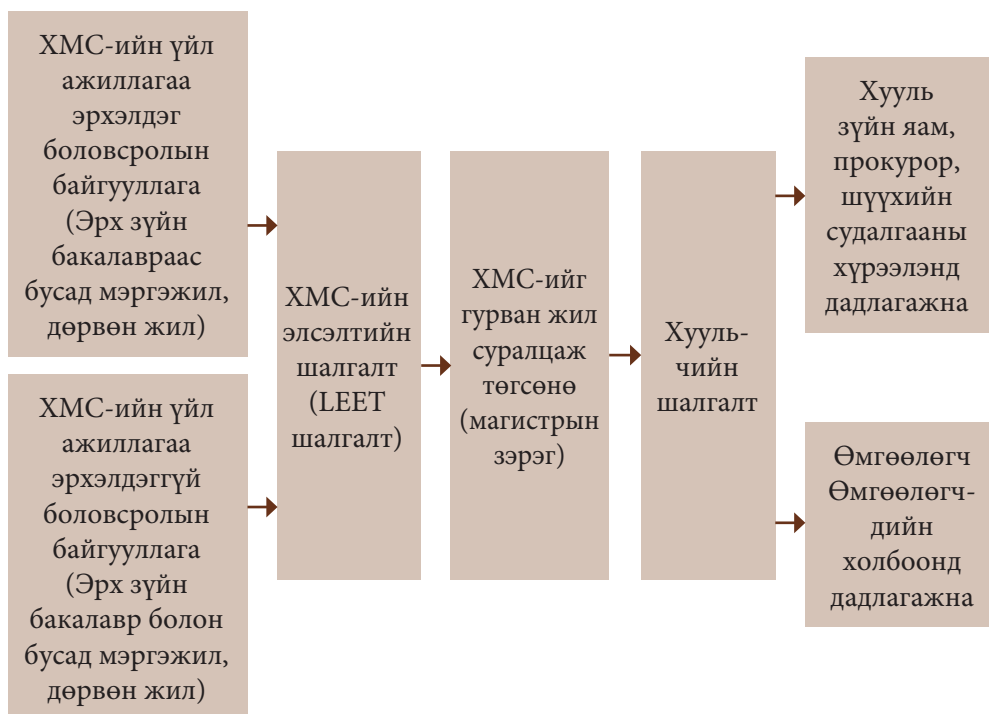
ХМС-ийн үйл ажиллагаа эрхэлдэг боловсролын байгууллага (Эрх зүйн бакалавраас бусад мэргэжил, дөрвөн жил)

ХМС-ийн үйл ажиллагаа эрхэлдэггүй боловсролын байгууллага (Эрх зүйн бакалавр болон бусад мэргэжил, дөрвөн жил)

ХМС-ийн элсэлтийн шалгалт (LEET шалгалт)

ХМС-ийг гурван жил суралцаж төгсөнө (магистрын зэрэг)

Хууль-чийн шалгалт

Хууль зүйн яам, прокурор, шүүхийн судалгааны хүрээлэнд дадлагажна

Өмгөөлөгч Өмгөөлөгч-дийн холбоонд дадлагажна